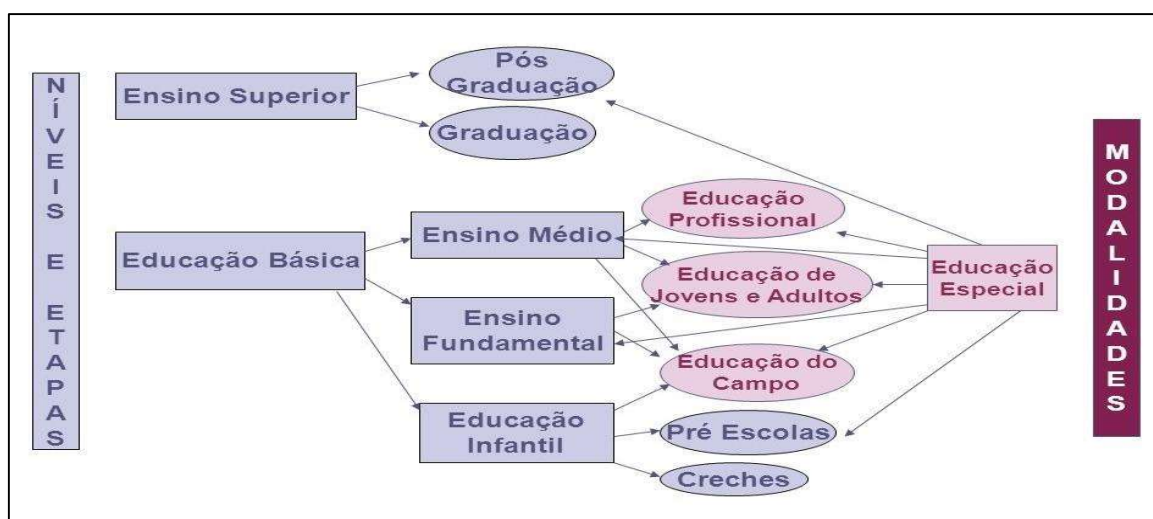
NÍVEIS E ETAPAS

Ensino Superior

Pós Graduação

Graduação

Educação Básica

Ensino Médio

Ensino Fundamental

Educação Infantil

Educação Profissional

Educação de Jovens e Adultos

Educação do Campo

Pré Escolas

Creches

Educação Especial

MODALIDADES